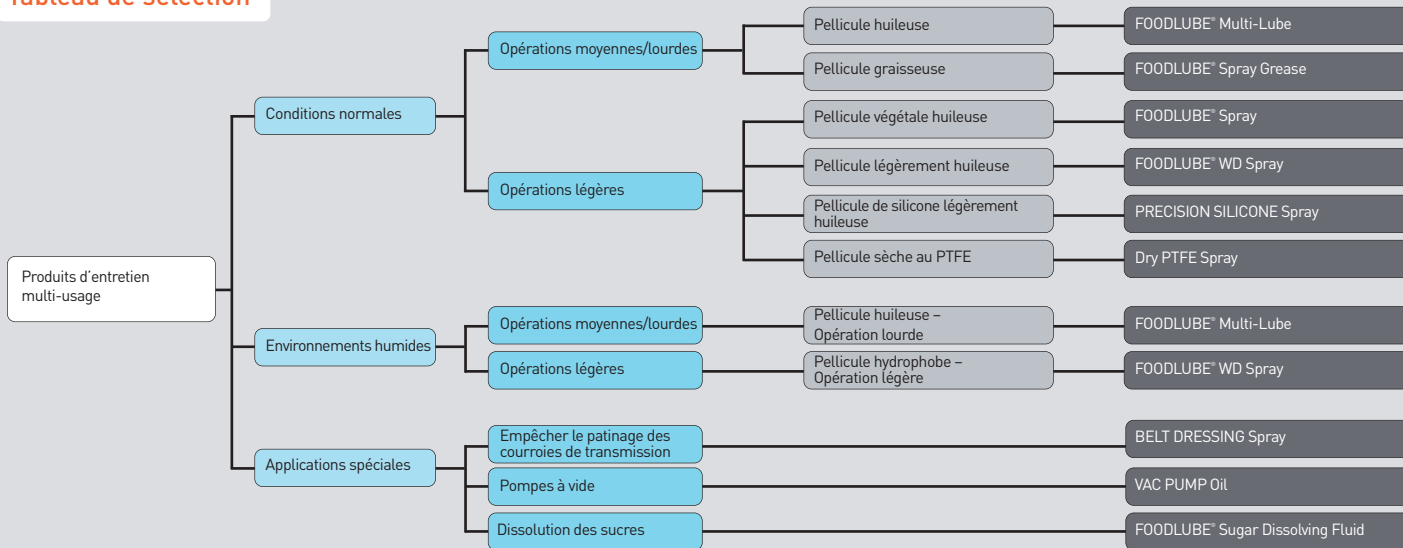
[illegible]

Produits d'entretien multi-usage

Conditions normales

Opérations moyennes/lourdes

Pellicule huileuse

FOODLUBE® Multi-Lube

Pellicule graisseuse

FOODLUBE® Spray Grease

Opérations légères

Pellicule végétale huileuse

FOODLUBE® Spray

Pellicule légèrement huileuse

FOODLUBE® WD Spray

Pellicule de silicone légèrement huileuse

PRECISION SILICONE Spray

Pellicule sèche au PTFE

Dry PTFE Spray

Environnements humides

Opérations moyennes/lourdes

Pellicule huileuse – Opération lourde

FOODLUBE® Multi-Lube

Opérations légères

Pellicule hydrophobe – Opération légère

FOODLUBE® WD Spray

Applications spéciales

Empêcher le patinage des courroies de transmission

BELT DRESSING Spray

Pompes à vide

VAC PUMP Oil

Dissolution des sucres

FOODLUBE® Sugar Dissolving Fluid